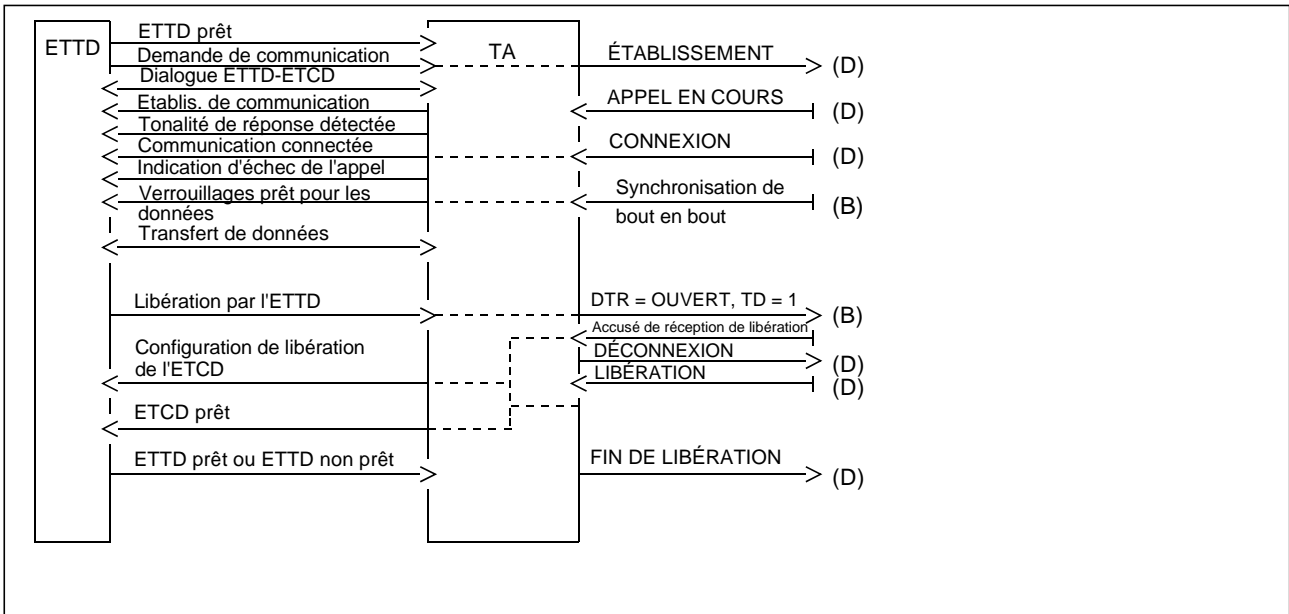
ETTD

ETTD prêt

Demande de communication

Dialogue ETTD-ETCD

Etablis. de communication

Tonalité de réponse détectée

Communication connectée

Indication d'échec de l'appel

Verrouillages prêt pour les données

Transfert de données

Libération par l'ETTD

Configuration de libération de l'ETCD

ETCD prêt

ETTD prêt ou ETTD non prêt

TA

ÉTABLISSEMENT (D)

APPEL EN COURS (D)

CONNEXION (D)

Synchronisation de bout en bout (B)

DTR = OUVERT, TD = 1 (B)

Accusé de réception de libération

DÉCONNEXION (D)

LIBÉRATION (D)

FIN DE LIBÉRATION (D)